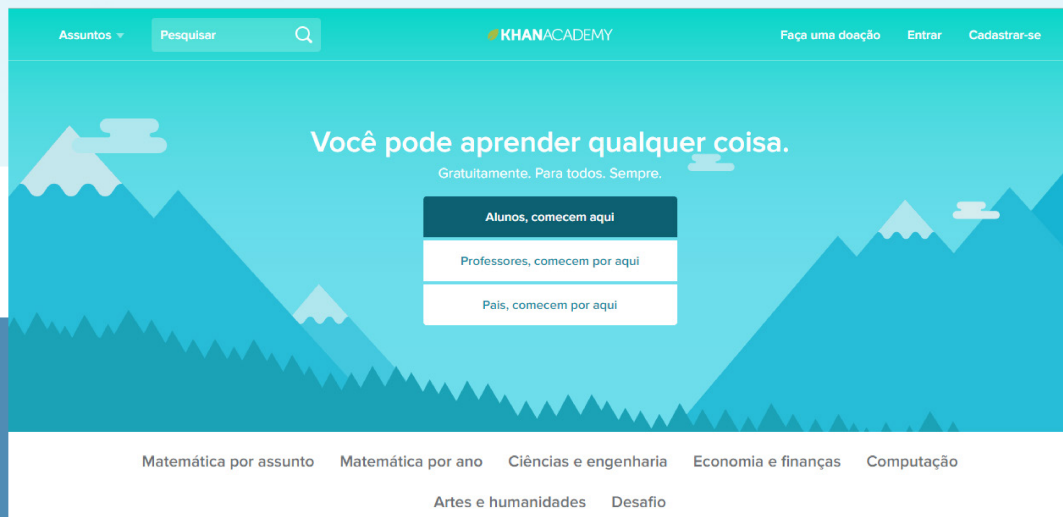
Assuntos Pesquisar KHANACADEMY Faça uma doação Entrar Cadastrar-se

Você pode aprender qualquer coisa.

Gratuitamente. Para todos. Sempre.

Alunos, comecem aqui

Professores, comecem por aqui

Pais, comecem por aqui

Matemática por assunto Matemática por ano Ciências e engenharia Economia e finanças Computação Artes e humanidades Desafio